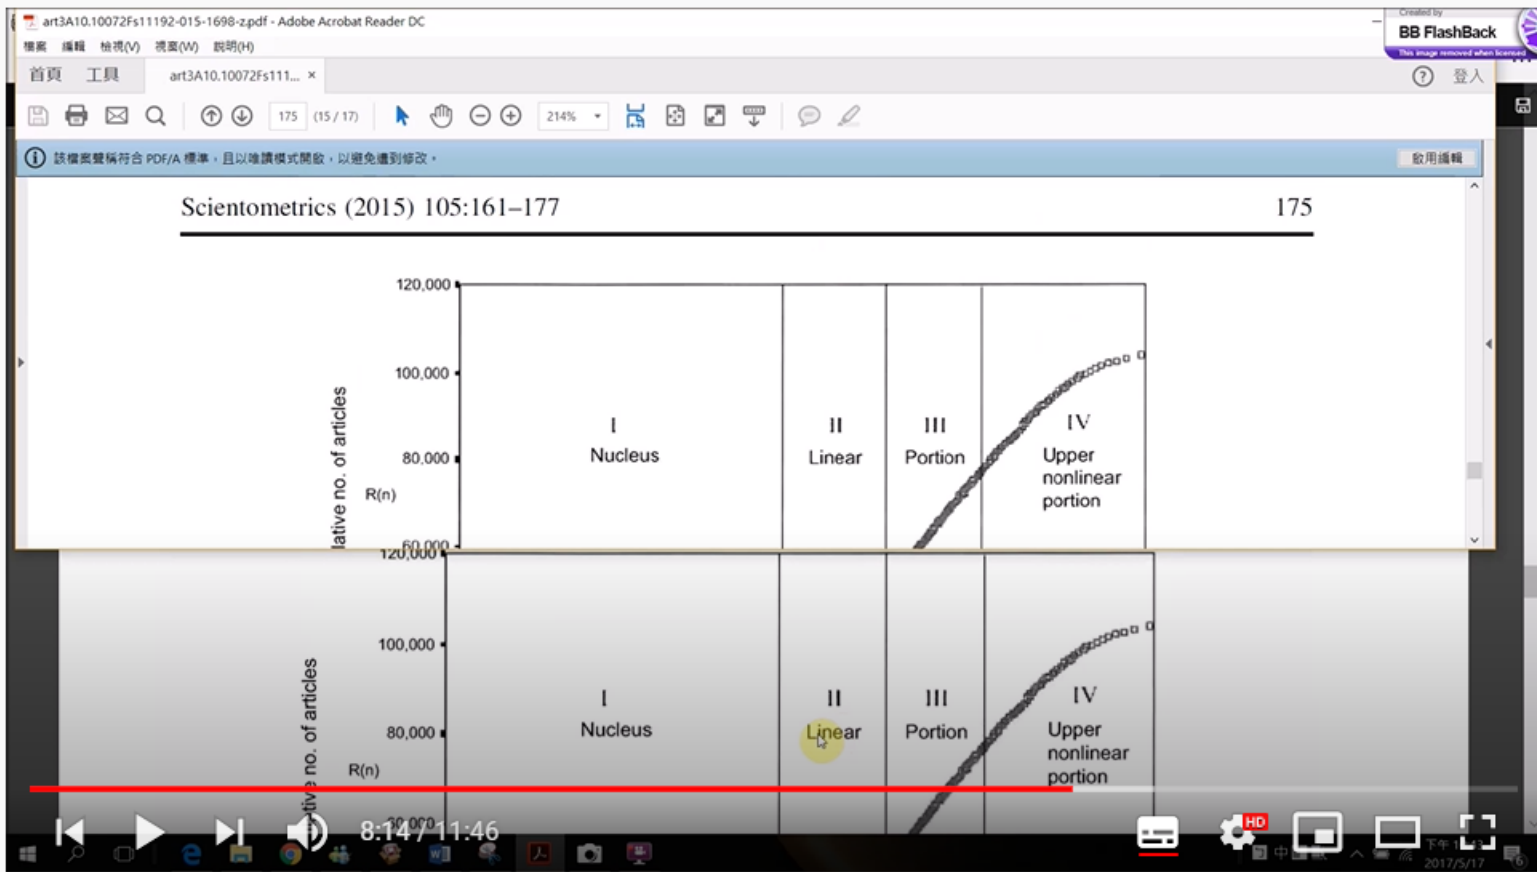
art3A10.10072Fs11192-015-1698-z.pdf - Adobe Acrobat Reader DC

Created by BB FlashBack This image removed when licensed

檔案 編輯 檢視(V) 視窗(W) 說明(H)

首頁 工具 art3A10.10072Fs111... ×

? 登入

175 (15 / 17) 214%

該檔案聲稱符合 PDF/A 標準，且以唯讀模式開啟，以避免遭到修改。 啟用編輯

Scientometrics (2015) 105:161–177 175

120,000
100,000
80,000
60,000
lative no. of articles
R(n)
I Nucleus
II Linear
III Portion
IV Upper nonlinear portion

120,000
100,000
80,000
tive no. of articles
R(n)
I Nucleus
II Linear
III Portion
IV Upper nonlinear portion

8:14 / 11:46

HD

下午 2017/5/17